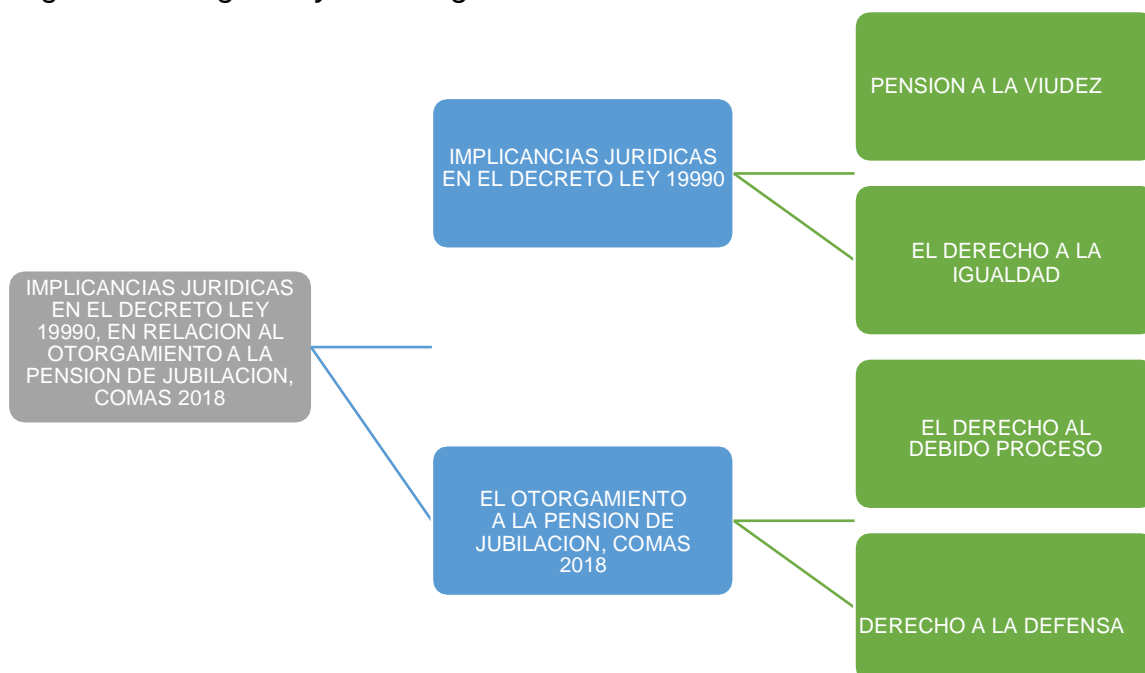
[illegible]

IMPLICANCIAS JURIDICAS EN EL DECRETO LEY 19990, EN RELACION AL OTORGAMIENTO A LA PENSION DE JUBILACION, COMAS 2018

IMPLICANCIAS JURIDICAS EN EL DECRETO LEY 19990

PENSION A LA VIUDEZ

EL DERECHO A LA IGUALDAD

EL OTORGAMIENTO A LA PENSION DE JUBILACION, COMAS 2018

EL DERECHO AL DEBIDO PROCESO

DERECHO A LA DEFENSA